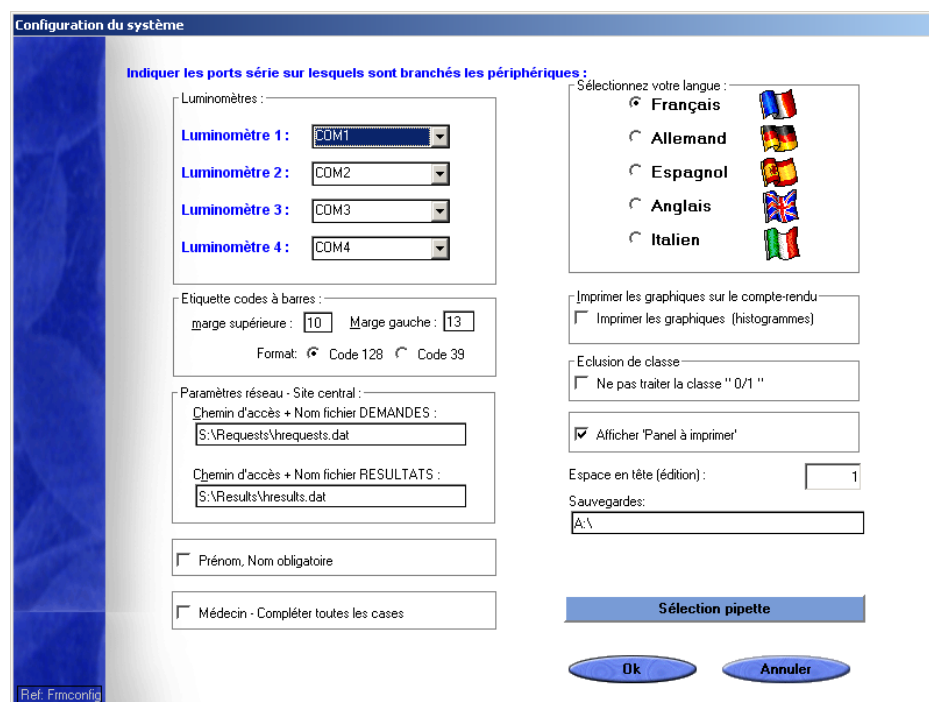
Configuration du système

Indiquer les ports série sur lesquels sont branchés les périphériques :

Luminomètres :

Luminomètre 1 : COM1

Luminomètre 2 : COM2

Luminomètre 3 : COM3

Luminomètre 4 : COM4

Etiquette codes à barres :

marge supérieure : 10 Marge gauche : 13

Format: Code 128 Code 39

Paramètres réseau - Site central :

Chemin d'accès + Nom fichier DEMANDES :

S:\Requests\hrequests.dat

Chemin d'accès + Nom fichier RESULTATS :

S:\Results\hresults.dat

Prénom, Nom obligatoire

Médecin - Compléter toutes les cases

Sélectionnez votre langue :

Français

Allemand

Espagnol

Anglais

Italien

Imprimer les graphiques sur le compte-rendu

Imprimer les graphiques (histogrammes)

Eclusion de classe

Ne pas traiter la classe " 0/1 "

Afficher 'Panel à imprimer'

Espace en tête (édition) : 1

Sauvegardes:

A:\

Sélection pipette

Ok

Annuler

Ref: Frmconfig